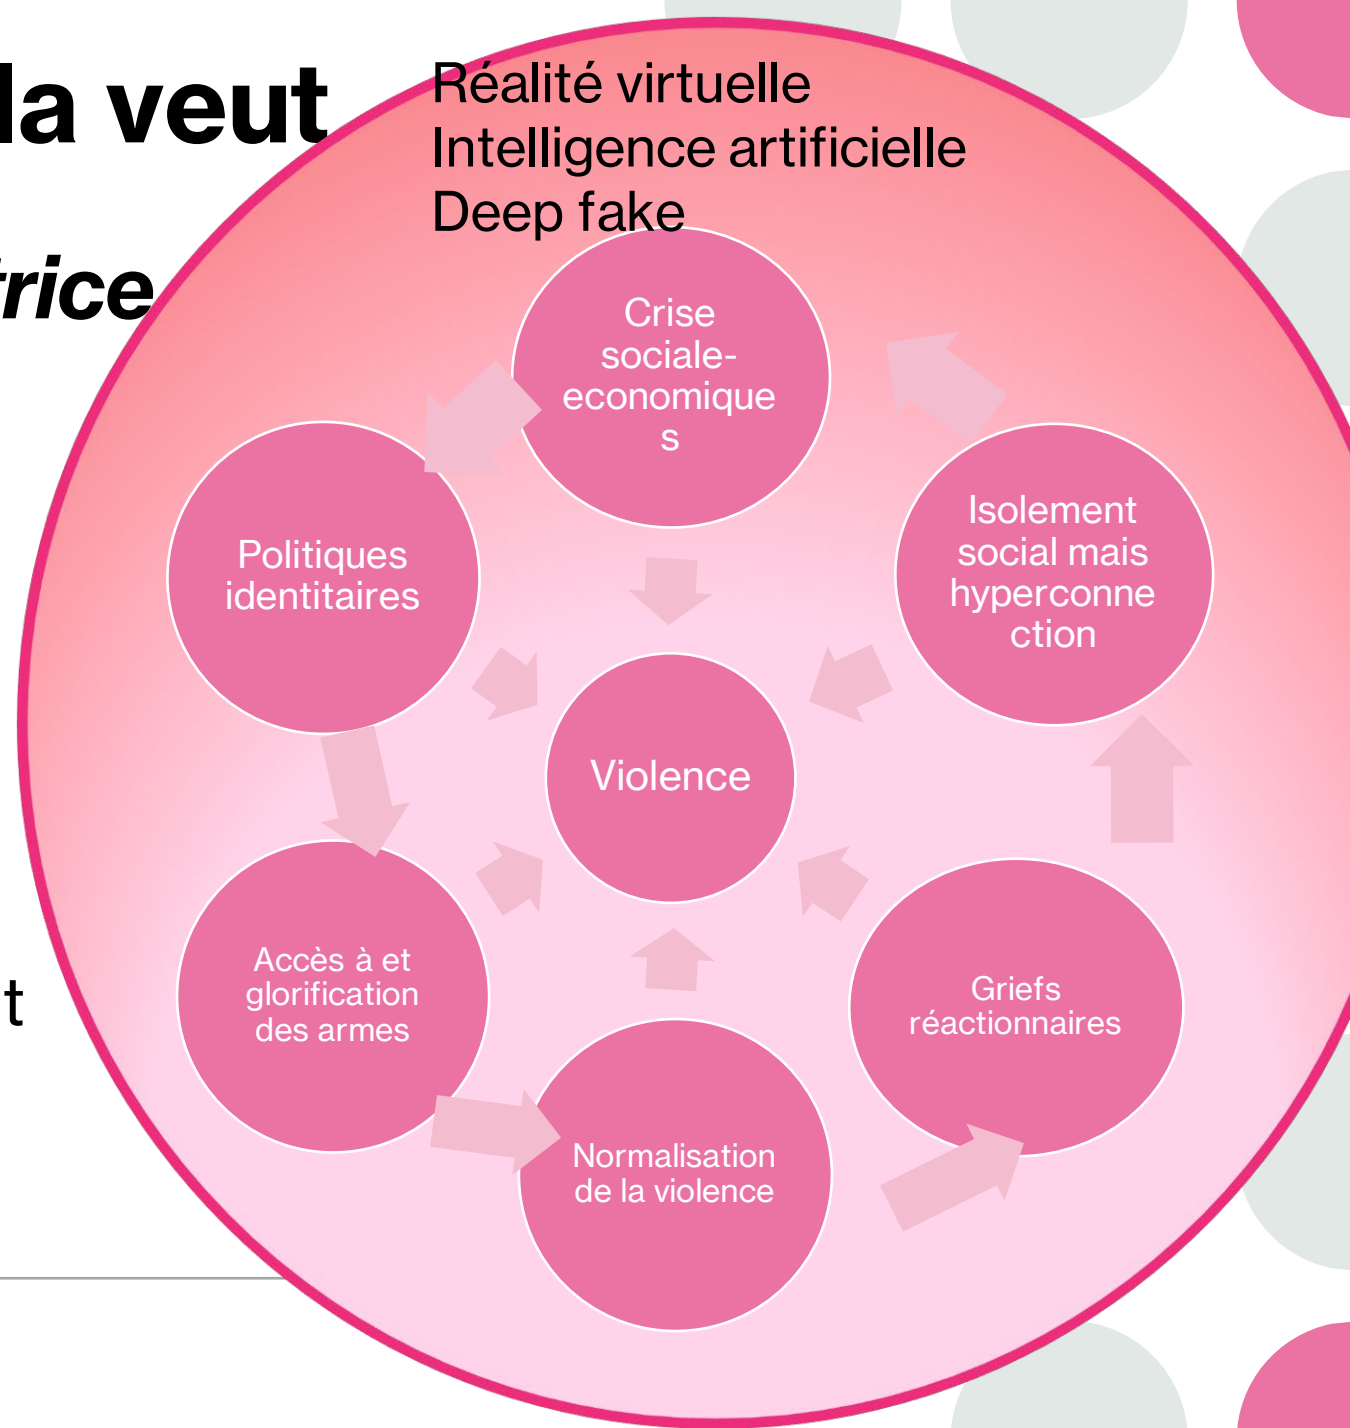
la veut

rice

t

Réalité virtuelle
Intelligence artificielle
Deep fake

Crise sociale-economiques

Isolement social mais hyperconnection

Politiques identitaires

Violence

Accès à et glorification des armes

Griefs réactionnaires

Normalisation de la violence